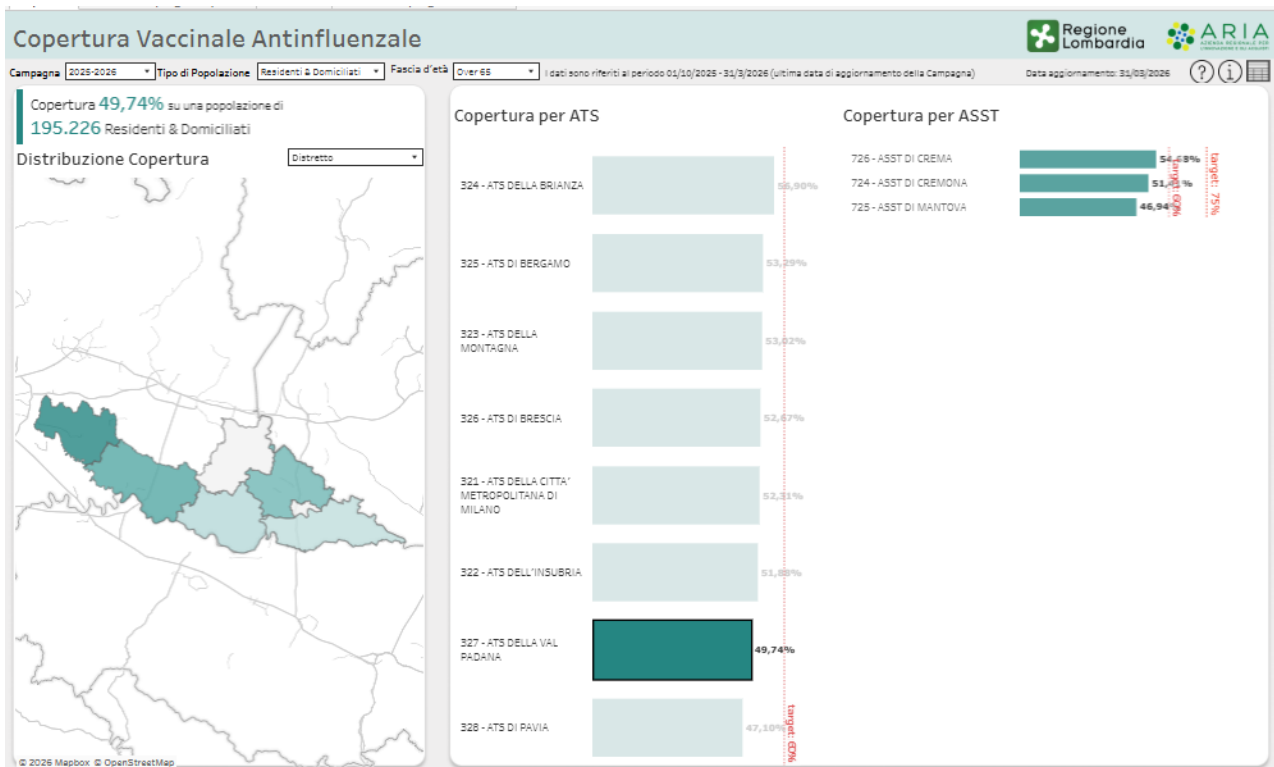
Copertura Vaccinale Antinfluenzale

Regione Lombardia

ARIA
AZIENDA REGIONALE PER L'INNOVAZIONE E GLI ACQUISTI

Campagna 2025-2026 Tipo di Popolazione Residenti & Domiciliati Fascia d'età Over 65 I dati sono riferiti al periodo 01/10/2025 - 31/3/2026 (ultima data di aggiornamento della Campagna) Data aggiornamento: 31/03/2026

Copertura 49,74% su una popolazione di 195.226 Residenti & Domiciliati

Distribuzione Copertura Distretto

© 2026 Mapbox © OpenStreetMap

Copertura per ATS

| ATS | Copertura |
|---|---|
| 324 - ATS DELLA BRIANZA | 55,90% |
| 325 - ATS DI BERGAMO | 53,29% |
| 323 - ATS DELLA MONTAGNA | 53,02% |
| 326 - ATS DI BRESCIA | 52,67% |
| 321 - ATS DELLA CITTA' METROPOLITANA DI MILANO | 52,31% |
| 322 - ATS DELL'INSUBRIA | 51,88% |
| 327 - ATS DELLA VAL PADANA | 49,74% |
| 328 - ATS DI PAVIA | 47,10% |

target: 60%

Copertura per ASST

| ASST | Copertura |
|---|---|
| 726 - ASST DI CREMA | 54,68% |
| 724 - ASST DI CREMONA | 51,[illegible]% |
| 725 - ASST DI MANTOVA | 46,94% |

target: 60%
target: 75%